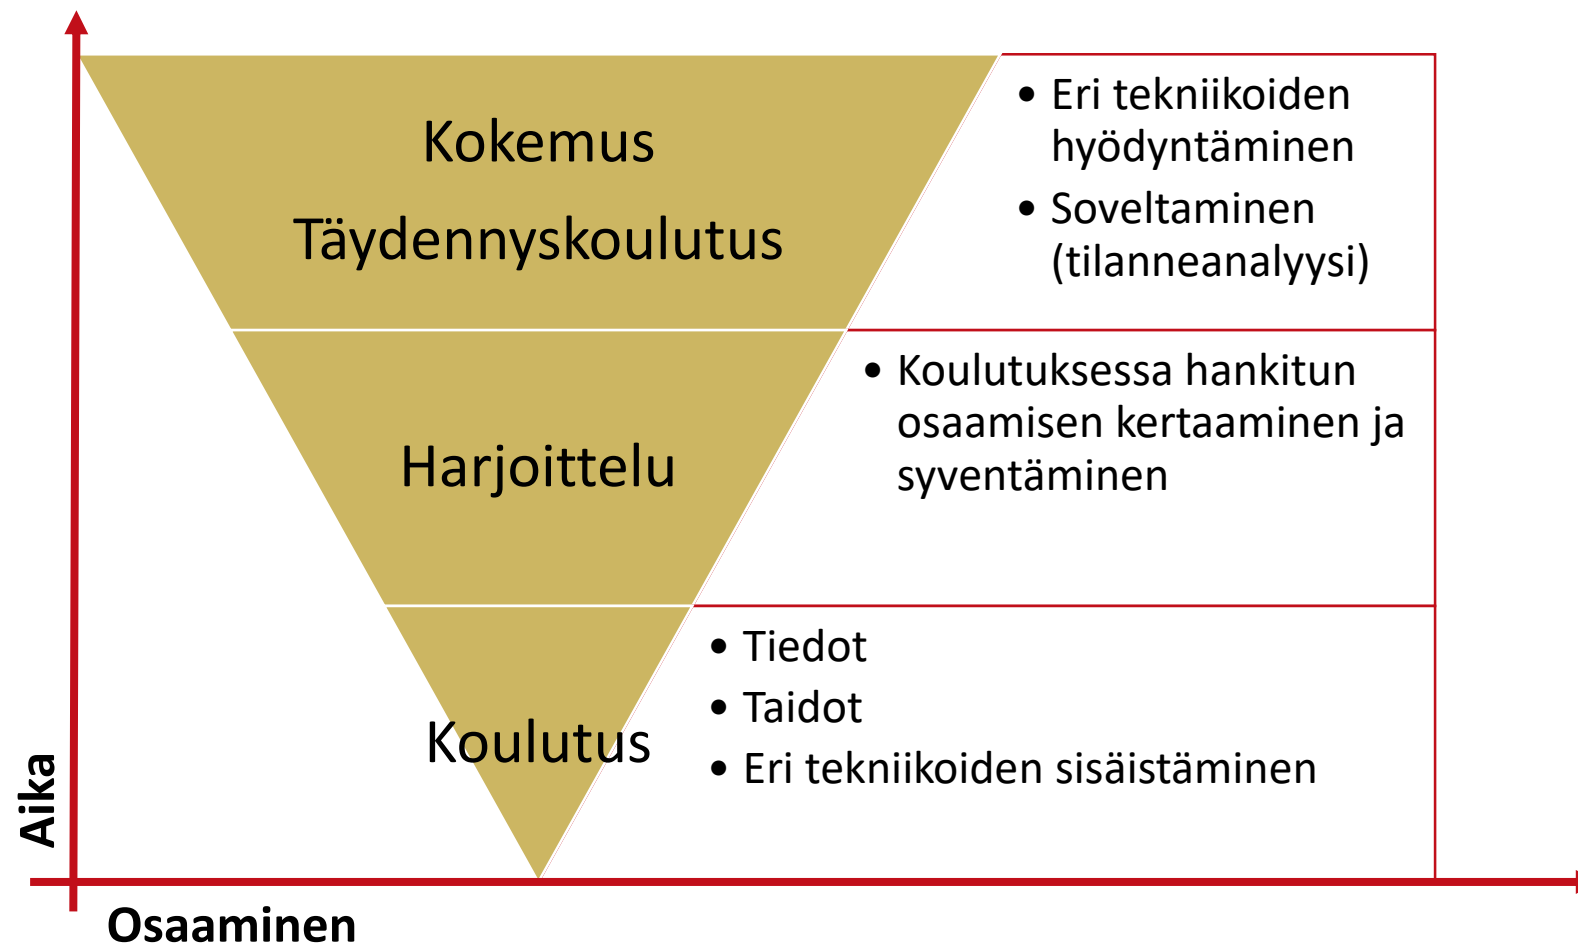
Kokemus
Täydennyskoulutus

• Eri tekniikoiden hyödyntäminen
• Soveltaminen (tilanneanalyysi)

Harjoittelu

• Koulutuksessa hankitun osaamisen kertaaminen ja syventäminen

Koulutus

• Tiedot
• Taidot
• Eri tekniikoiden sisäistäminen

Aika

Osaaminen